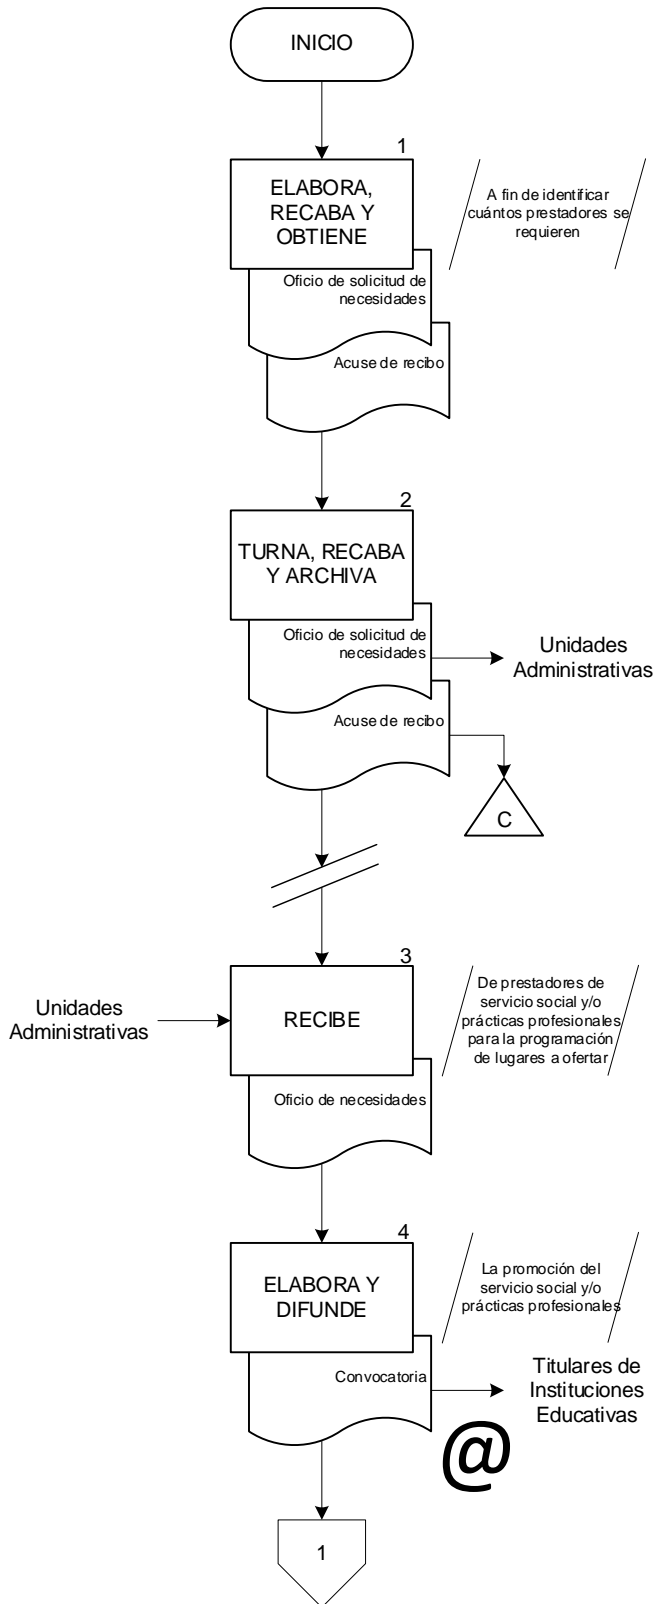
INICIO

1

ELABORA, RECABA Y OBTIENE

A fin de identificar cuántos prestadores se requieren

Oficio de solicitud de necesidades

Acuse de recibo

2

TURNA, RECABA Y ARCHIVA

Oficio de solicitud de necesidades

Unidades Administrativas

Acuse de recibo

C

3

Unidades Administrativas

RECIBE

De prestadores de servicio social y/o prácticas profesionales para la programación de lugares a ofertar

Oficio de necesidades

4

ELABORA Y DIFUNDE

La promoción del servicio social y/o prácticas profesionales

Convocatoria

Titulares de Instituciones Educativas

@

1